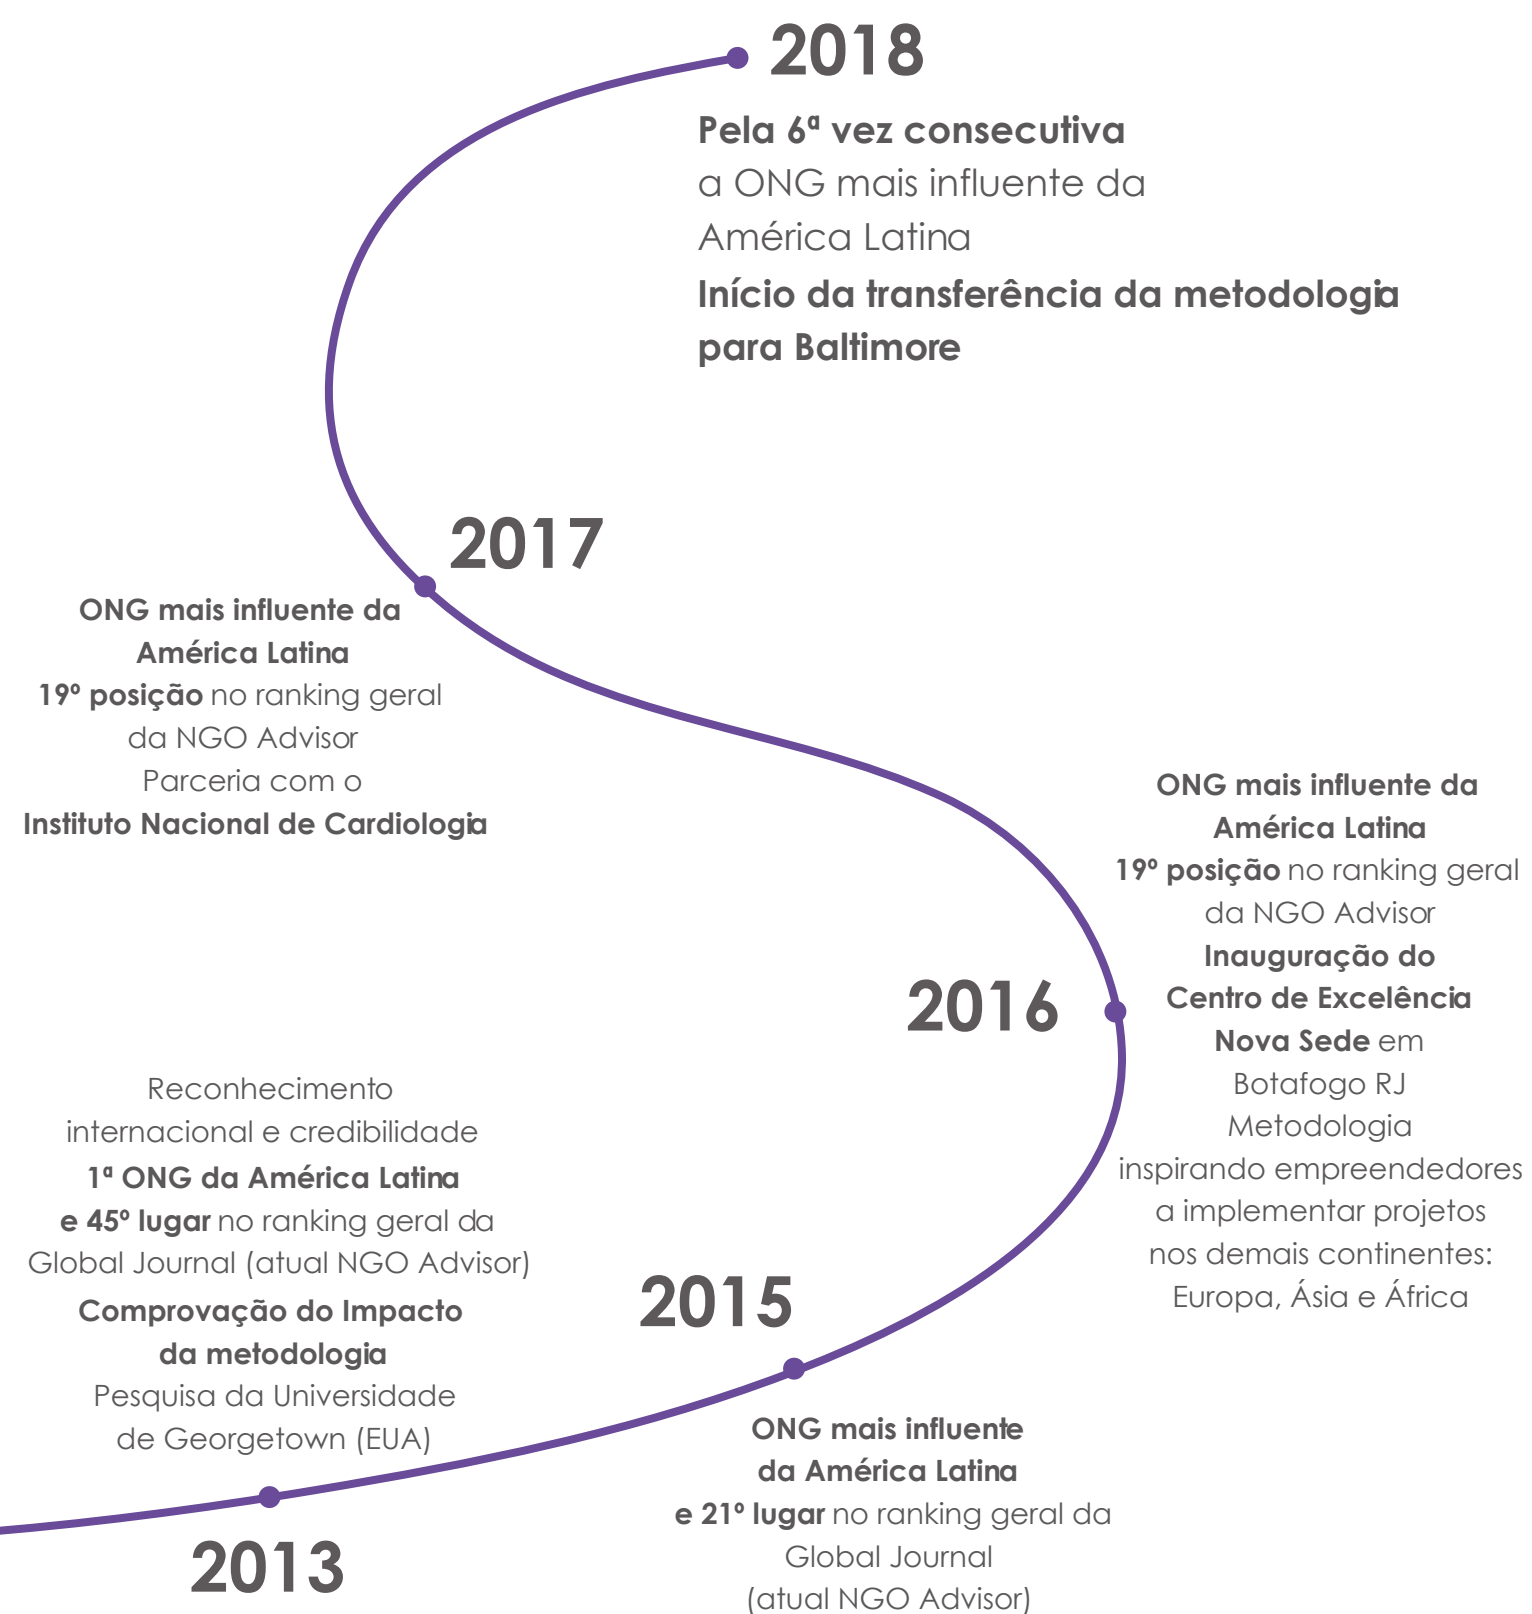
2018

Pela 6ª vez consecutiva a ONG mais influente da América Latina
Início da transferência da metodologia para Baltimore

2017

ONG mais influente da América Latina
19º posição no ranking geral da NGO Advisor
Parceria com o Instituto Nacional de Cardiologia

ONG mais influente da América Latina
19º posição no ranking geral da NGO Advisor
Inauguração do Centro de Excelência
Nova Sede em Botafogo RJ
Metodologia inspirando empreendedores a implementar projetos nos demais continentes: Europa, Ásia e África

2016

Reconhecimento internacional e credibilidade
1ª ONG da América Latina e 45º lugar no ranking geral da Global Journal (atual NGO Advisor)
Comprovação do Impacto da metodologia
Pesquisa da Universidade de Georgetown (EUA)

2015

ONG mais influente da América Latina e 21º lugar no ranking geral da Global Journal (atual NGO Advisor)

2013